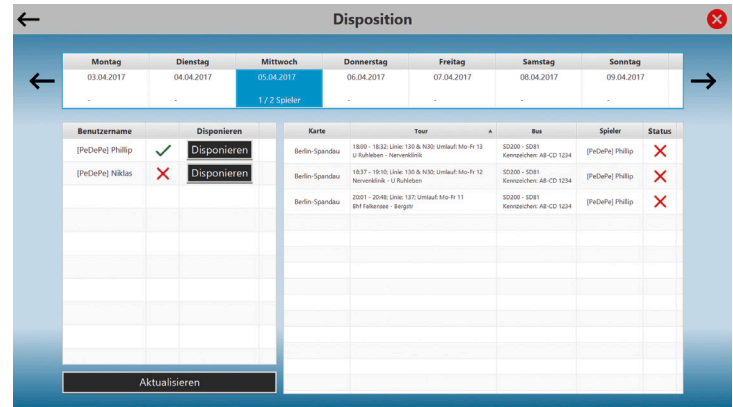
Disposition

| Montag | Dienstag | Mittwoch | Donnerstag | Freitag | Samstag | Sonntag |
|---|---|---|---|---|---|---|
| 03.04.2017 | 04.04.2017 | 05.04.2017 | 06.04.2017 | 07.04.2017 | 08.04.2017 | 09.04.2017 |
| - | - | 1 / 2 Spieler | - | - | - | - |

| Benutzername | | Disponieren |
|---|---|---|
| [PeDePe] Phillip | ✓ | Disponieren |
| [PeDePe] Niklas | ✗ | Disponieren |

Aktualisieren

| Karte | Tour | Bus | Spieler | Status |
|---|---|---|---|---|
| Berlin-Spandau | 18:00 - 18:32; Linie: 130 & N30; Umlauf: Mo-Fr 13 U Ruhleben - Nervenklinik | SD200 - SD81 Kennzeichen: AB-CD 1234 | [PeDePe] Phillip | ✗ |
| Berlin-Spandau | 18:37 - 19:10; Linie: 130 & N30; Umlauf: Mo-Fr 12 Nervenklinik - U Ruhleben | SD200 - SD81 Kennzeichen: AB-CD 1234 | [PeDePe] Phillip | ✗ |
| Berlin-Spandau | 20:01 - 20:48; Linie: 137; Umlauf: Mo-Fr 11 Bhf Falkensee - Bergstr | SD200 - SD81 Kennzeichen: AB-CD 1234 | [PeDePe] Phillip | ✗ |